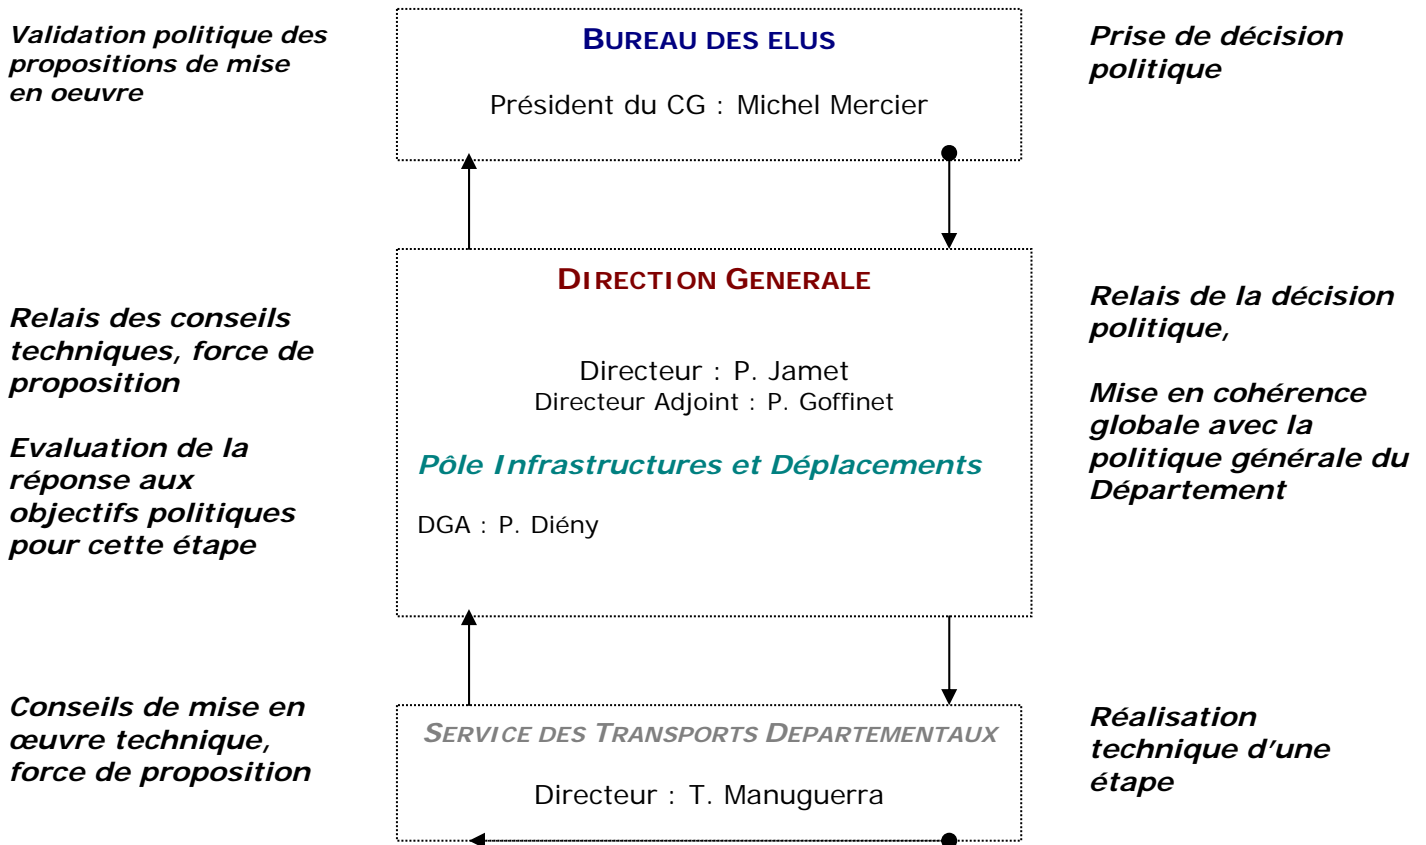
Validation politique des propositions de mise en oeuvre

BUREAU DES ELUS

Président du CG : Michel Mercier

Prise de décision politique

Relais des conseils techniques, force de proposition

Evaluation de la réponse aux objectifs politiques pour cette étape

DIRECTION GENERALE

Directeur : P. Jamet
Directeur Adjoint : P. Goffinet

Pôle Infrastructures et Déplacements

DGA : P. Diény

Relais de la décision politique,

Mise en cohérence globale avec la politique générale du Département

Conseils de mise en œuvre technique, force de proposition

SERVICE DES TRANSPORTS DEPARTEMENTAUX

Directeur : T. Manuguerra

Réalisation technique d'une étape